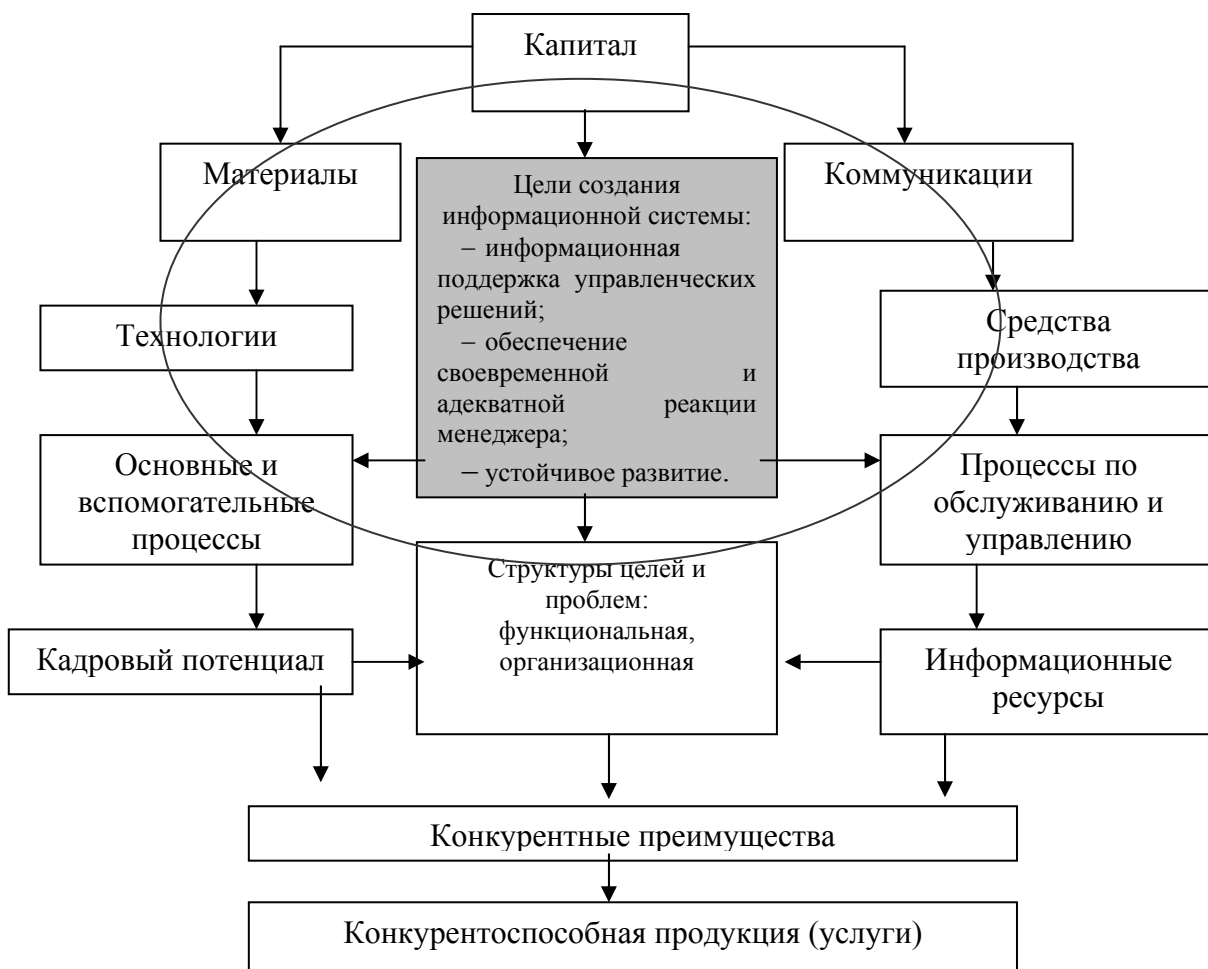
Капитал

Материалы

Цели создания информационной системы:
– информационная поддержка управленческих решений;
– обеспечение своевременной и адекватной реакции менеджера;
– устойчивое развитие.

Коммуникации

Технологии

Средства производства

Основные и вспомогательные процессы

Процессы по обслуживанию и управлению

Структуры целей и проблем: функциональная, организационная

Кадровый потенциал

Информационные ресурсы

Конкурентные преимущества

Конкурентоспособная продукция (услуги)